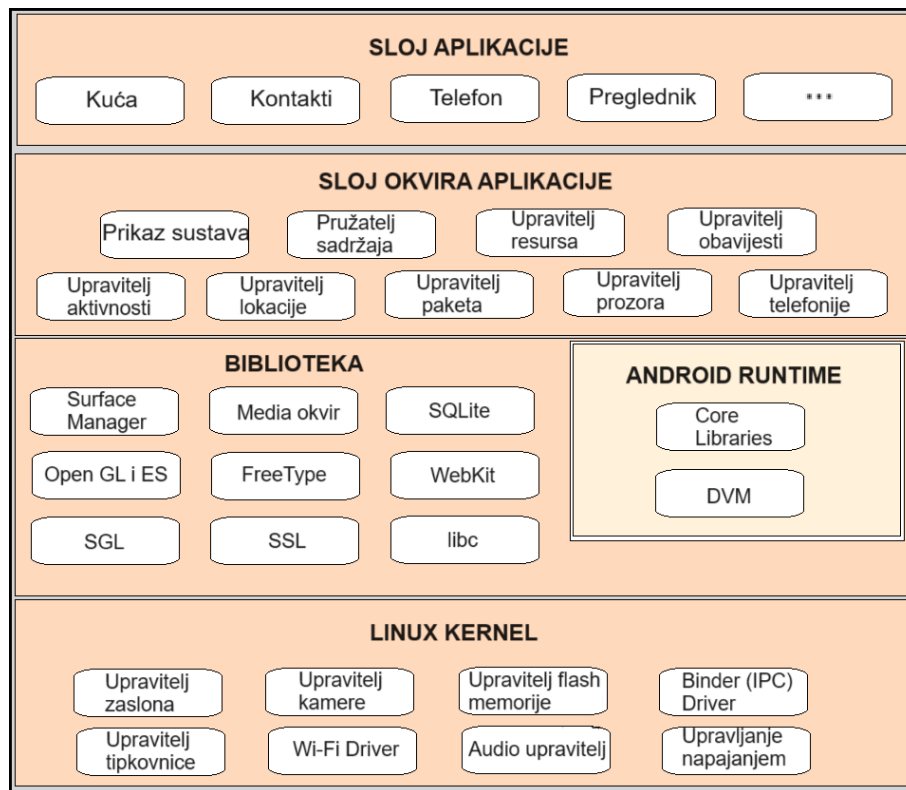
SLOJ APLIKACIJE

Kuća
Kontakti
Telefon
Preglednik
...

SLOJ OKVIRA APLIKACIJE

Prikaz sustava
Pružatelj sadržaja
Upravitelj resursa
Upravitelj obavijesti
Upravitelj aktivnosti
Upravitelj lokacije
Upravitelj paketa
Upravitelj prozora
Upravitelj telefonije

BIBLIOTEKA

Surface Manager
Media okvir
SQLite
Open GL i ES
FreeType
WebKit
SGL
SSL
libc

ANDROID RUNTIME

Core Libraries
DVM

LINUX KERNEL

Upravitelj zaslona
Upravitelj kamere
Upravitelj flash memorije
Binder (IPC) Driver
Upravitelj tipkovnice
Wi-Fi Driver
Audio upravitelj
Upravljanje napajanjem